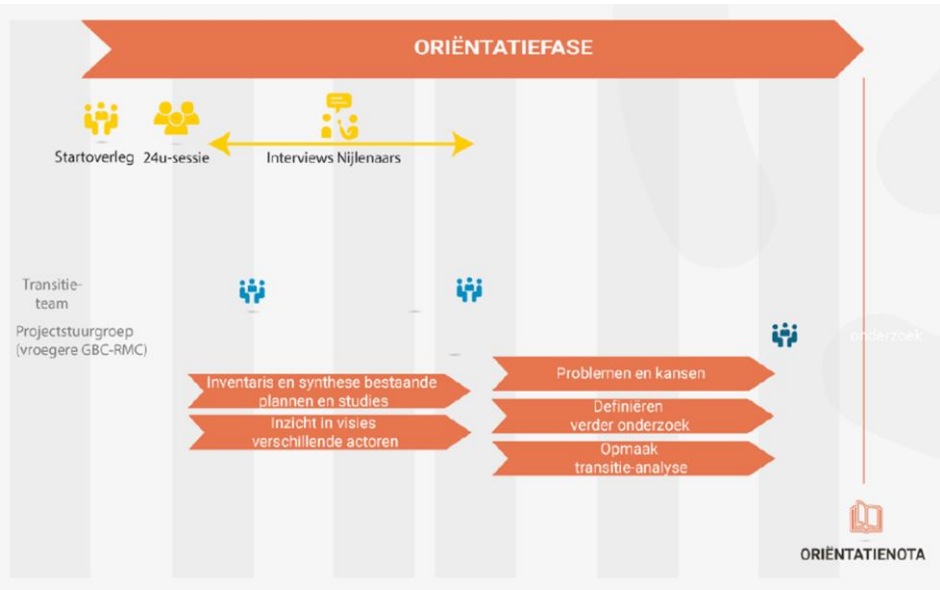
ORIËNTATIEFASE

Startoverleg

24u-sessie

Interviews Nijlenaars

Transitieteam

Projectstuurgroep (vroegere GBC-RMC)

onderzoek

Inventaris en synthese bestaande plannen en studies

Inzicht in visies verschillende actoren

Problemen en kansen

Definiëren verder onderzoek

Opmaak transitie-analyse

ORIËNTATIENOTA